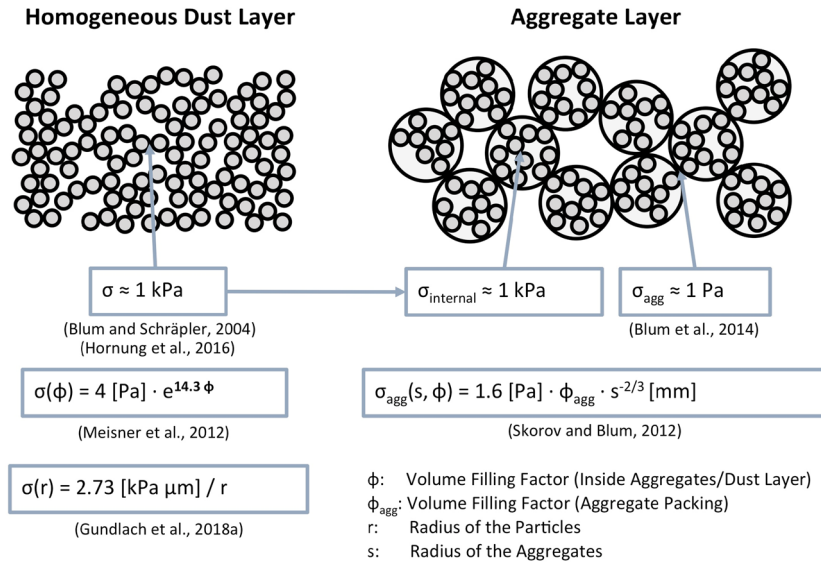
**Homogeneous Dust Layer**

**Aggregate Layer**

$\sigma \approx 1$ kPa

(Blum and Schräpler, 2004)
(Hornung et al., 2016)

$\sigma_{internal} \approx 1$ kPa

$\sigma_{agg} \approx 1$ Pa

(Blum et al., 2014)

$\sigma(\phi) = 4\,[\text{Pa}] \cdot e^{\mathbf{14.3\,\phi}}$

(Meisner et al., 2012)

$\sigma_{agg}(s, \phi) = 1.6\,[\text{Pa}] \cdot \phi_{agg} \cdot s^{-2/3}\,[\text{mm}]$

(Skorov and Blum, 2012)

$\sigma(r) = 2.73\,[\text{kPa}\,\mu\text{m}] / r$

(Gundlach et al., 2018a)

$\phi$: Volume Filling Factor (Inside Aggregates/Dust Layer)
$\phi_{agg}$: Volume Filling Factor (Aggregate Packing)
r: Radius of the Particles
s: Radius of the Aggregates